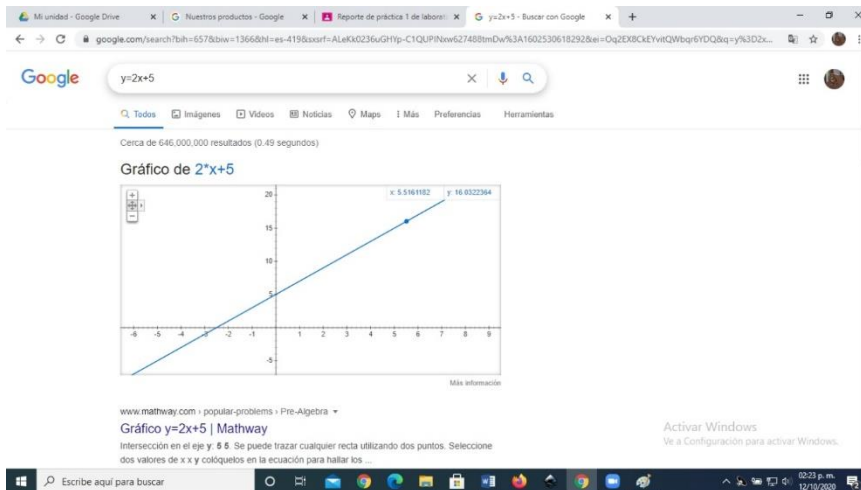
Mi unidad - Google Drive × | Nuestros productos - Google × | Reporte de práctica 1 de laborat × | y=2x+5 - Buscar con Google × | +

google.com/search?bih=657&biw=1366&hl=es-419&sxsrf=ALeKk0236uGHYp-C1QUPINxw627488tmDw%3A1602530618292&ei=Oq2EX8CkEYvitQWbqr6YDQ&q=y%3D2x...

Google

y=2x+5

Todos | Imágenes | Videos | Noticias | Maps | Más | Preferencias | Herramientas

Cerca de 646,000,000 resultados (0.49 segundos)

Gráfico de 2*x+5

x: 5.5161182 y: 16.0322364

20
15
10
5
-5

-6 -5 -4 -3 -2 -1 1 2 3 4 5 6 7 8 9

Más información

www.mathway.com › popular-problems › Pre-Algebra

Gráfico y=2x+5 | Mathway

Intersección en el eje y: 5 5. Se puede trazar cualquier recta utilizando dos puntos. Seleccione dos valores de x x y colóquelos en la ecuación para hallar los ...

Activar Windows
Ve a Configuración para activar Windows.

Escribe aquí para buscar

02:23 p. m.
12/10/2020